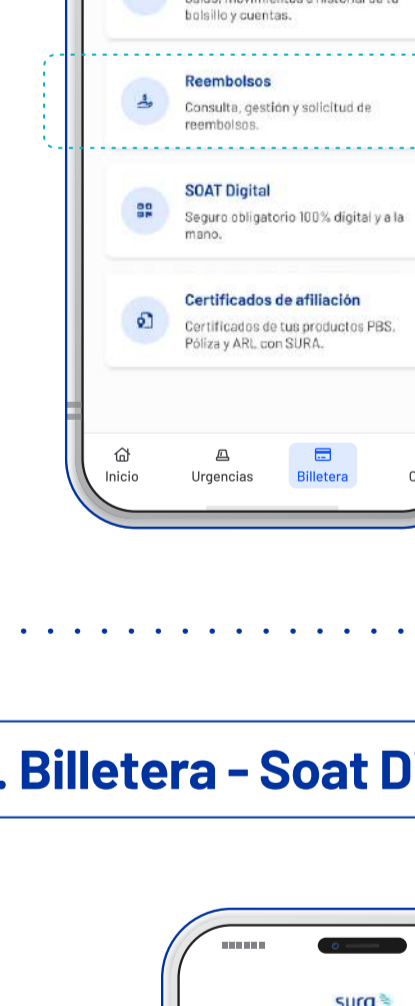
bolsillo y cuentas.

Reembolsos
Consulta, gestión y solicitud de reembolsos.

SOAT Digital
Seguro obligatorio 100% digital y a la mano.

Certificados de afiliación
Certificados de tus productos PBS. Póliza y ARL con SURA.

Inicio Urgencias Billetera

. Billetera - Soat D

sura